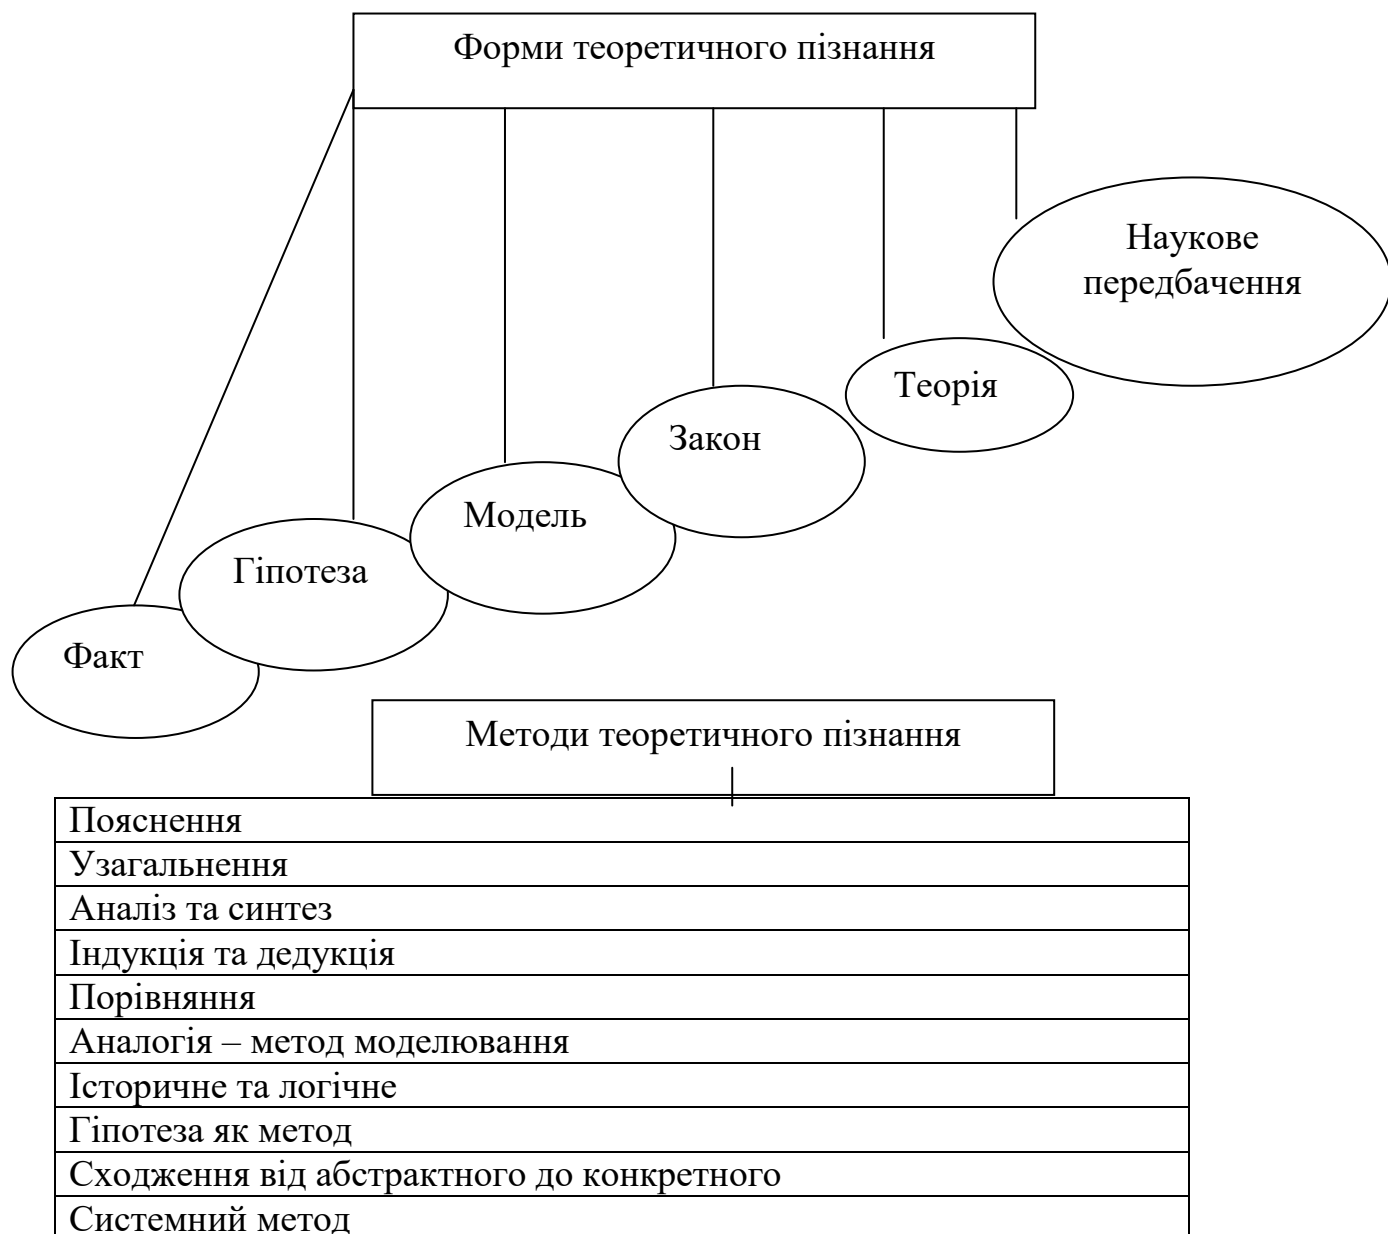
Форми теоретичного пізнання

Наукове передбачення

Теорія

Закон

Модель

Гіпотеза

Факт

Методи теоретичного пізнання

| Пояснення |
|---|
| Узагальнення |
| Аналіз та синтез |
| Індукція та дедукція |
| Порівняння |
| Аналогія – метод моделювання |
| Історичне та логічне |
| Гіпотеза як метод |
| Сходження від абстрактного до конкретного |
| Системний метод |